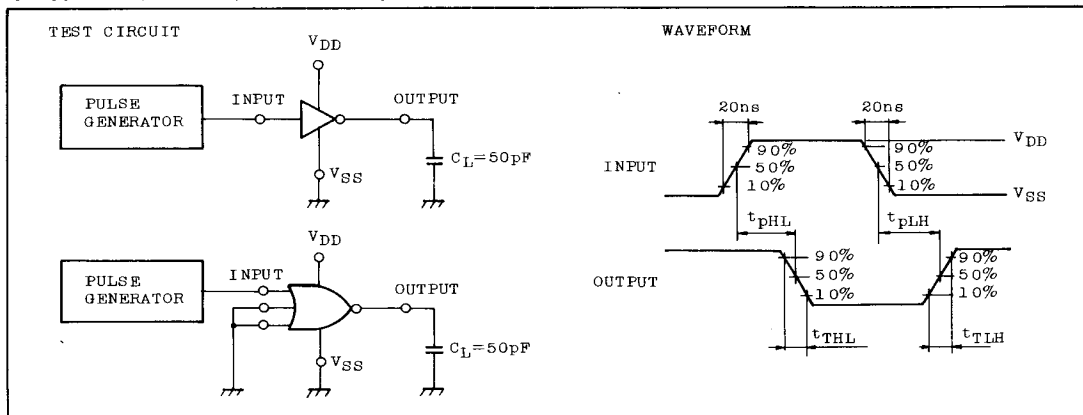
TEST CIRCUIT

$V_{DD}$

PULSE GENERATOR

INPUT

OUTPUT

$V_{SS}$

$C_L=50pF$

$V_{DD}$

PULSE GENERATOR

INPUT

OUTPUT

$V_{SS}$

$C_L=50pF$

WAVEFORM

20ns

20ns

INPUT

90%

50%

10%

90%

50%

10%

$V_{DD}$

$V_{SS}$

$t_{pHL}$

$t_{pLH}$

OUTPUT

90%

50%

10%

90%

50%

10%

$t_{THL}$

$t_{TLH}$